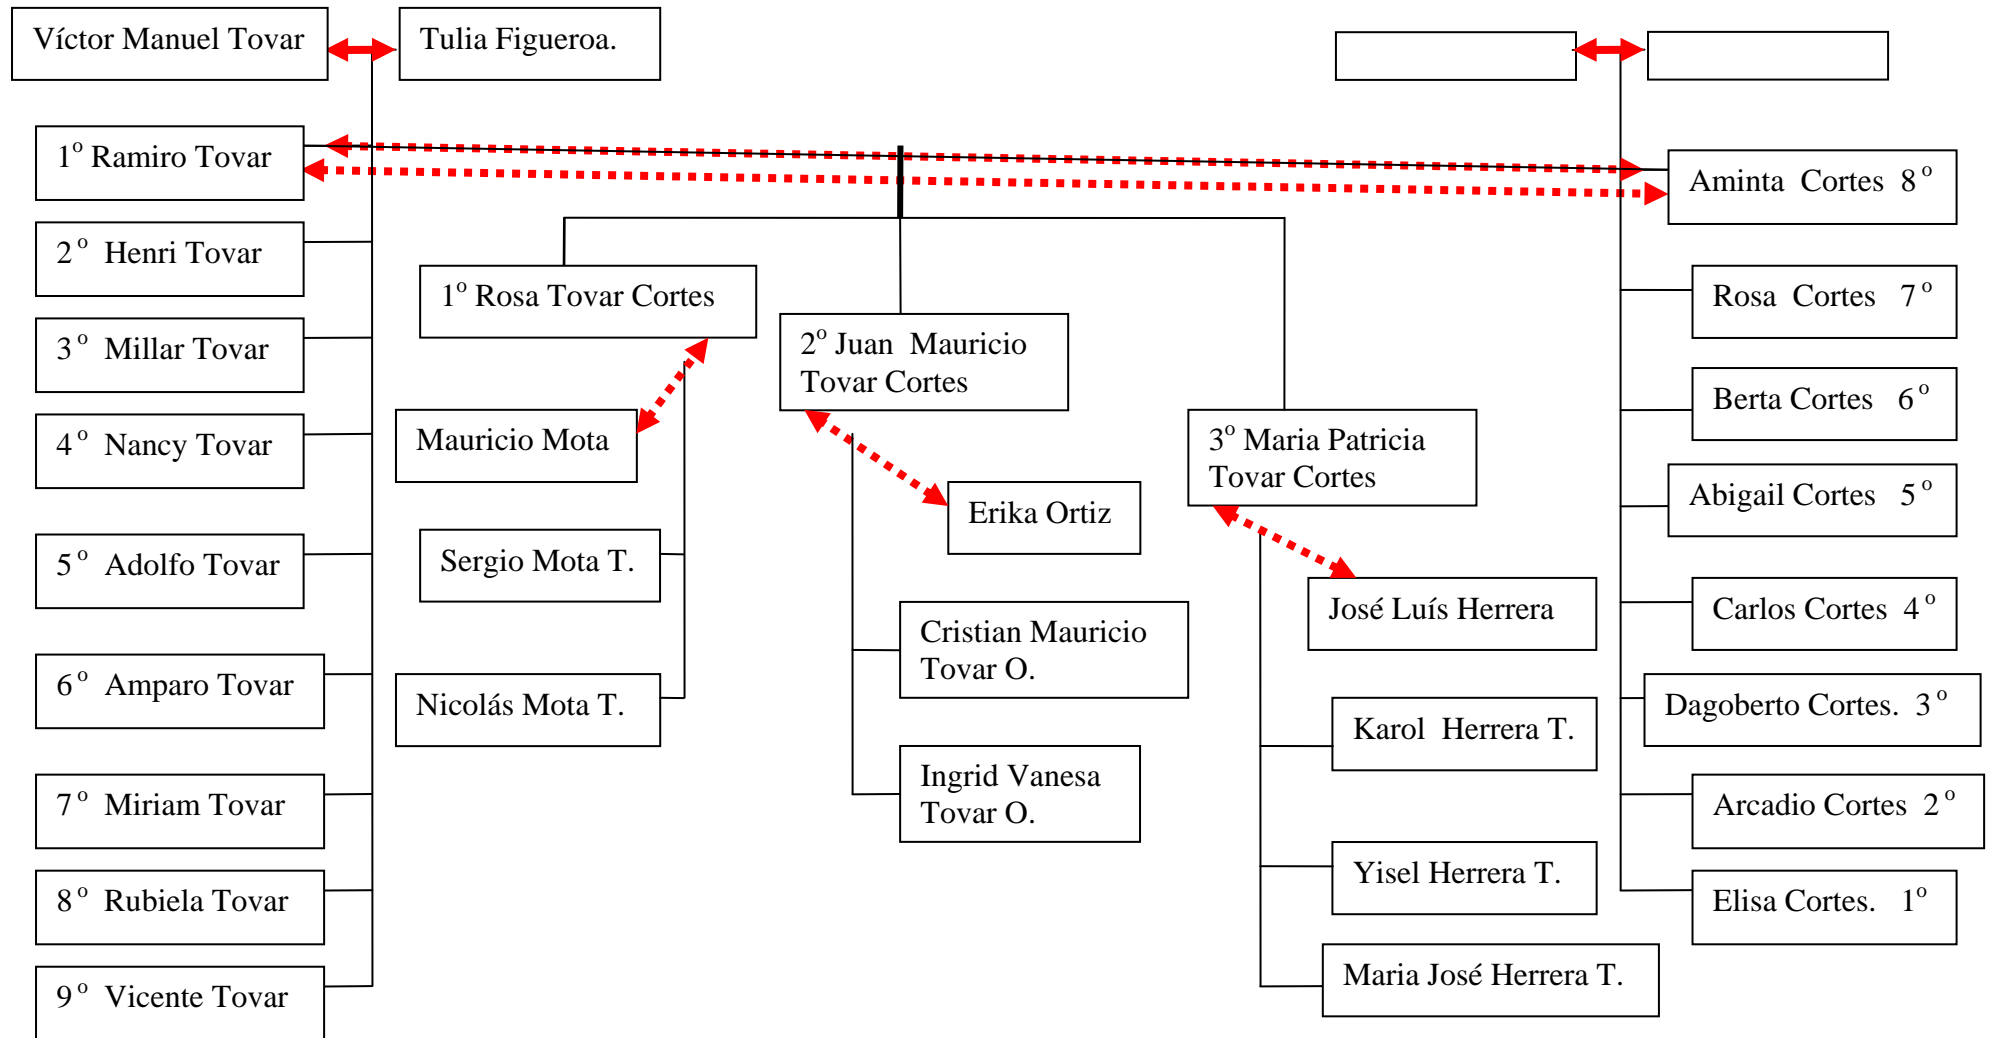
Víctor Manuel Tovar

Tulia Figueroa.

$1^{o}$ Ramiro Tovar

$2^{o}$ Henri Tovar

$3^{o}$ Millar Tovar

$4^{o}$ Nancy Tovar

$5^{o}$ Adolfo Tovar

$6^{o}$ Amparo Tovar

$7^{o}$ Miriam Tovar

$8^{o}$ Rubiela Tovar

$9^{o}$ Vicente Tovar

$1^{o}$ Rosa Tovar Cortes

Mauricio Mota

Sergio Mota T.

Nicolás Mota T.

$2^{o}$ Juan Mauricio Tovar Cortes

Erika Ortiz

Cristian Mauricio Tovar O.

Ingrid Vanesa Tovar O.

$3^{o}$ Maria Patricia Tovar Cortes

José Luís Herrera

Karol Herrera T.

Yisel Herrera T.

Maria José Herrera T.

Aminta Cortes $8^{o}$

Rosa Cortes $7^{o}$

Berta Cortes $6^{o}$

Abigail Cortes $5^{o}$

Carlos Cortes $4^{o}$

Dagoberto Cortes. $3^{o}$

Arcadio Cortes $2^{o}$

Elisa Cortes. $1^{o}$